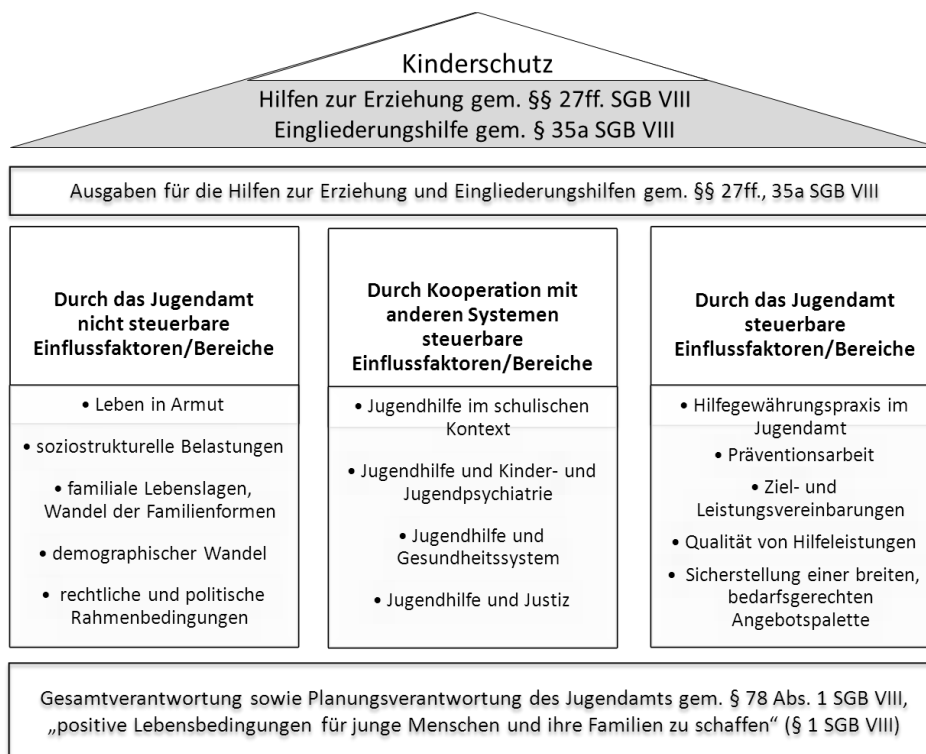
Kinderschutz

Hilfen zur Erziehung gem. §§ 27ff. SGB VIII
Eingliederungshilfe gem. § 35a SGB VIII

Ausgaben für die Hilfen zur Erziehung und Eingliederungshilfen gem. §§ 27ff., 35a SGB VIII

**Durch das Jugendamt nicht steuerbare Einflussfaktoren/Bereiche**

• Leben in Armut

• soziostrukturelle Belastungen

• familiale Lebenslagen, Wandel der Familienformen

• demographischer Wandel

• rechtliche und politische Rahmenbedingungen

**Durch Kooperation mit anderen Systemen steuerbare Einflussfaktoren/Bereiche**

• Jugendhilfe im schulischen Kontext

• Jugendhilfe und Kinder- und Jugendpsychiatrie

• Jugendhilfe und Gesundheitssystem

• Jugendhilfe und Justiz

**Durch das Jugendamt steuerbare Einflussfaktoren/Bereiche**

• Hilfegewährungspraxis im Jugendamt

• Präventionsarbeit

• Ziel- und Leistungsvereinbarungen

• Qualität von Hilfeleistungen

• Sicherstellung einer breiten, bedarfsgerechten Angebotspalette

Gesamtverantwortung sowie Planungsverantwortung des Jugendamts gem. § 78 Abs. 1 SGB VIII, „positive Lebensbedingungen für junge Menschen und ihre Familien zu schaffen“ (§ 1 SGB VIII)